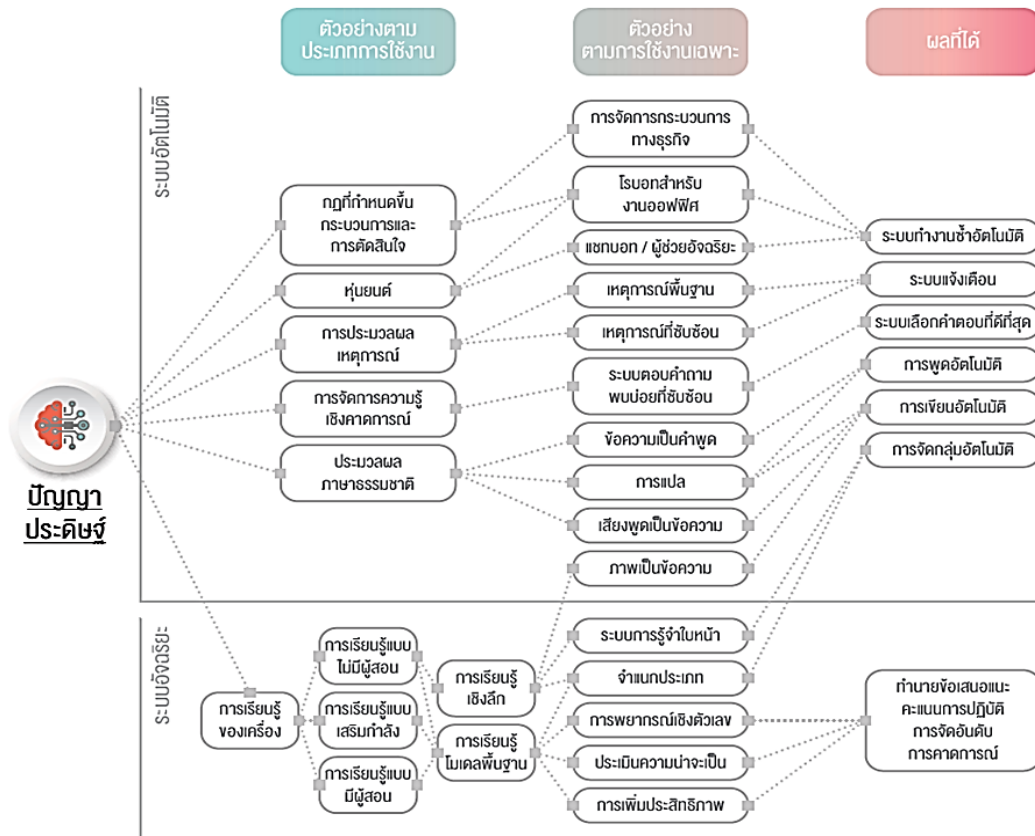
ตัวอย่างตาม ประเภทการใช้งาน

ตัวอย่าง ตามการใช้งานเฉพาะ

ผลที่ได้

ระบบอัตโนมัติ

ปัญญา ประดิษฐ์

กฎที่กำหนดขึ้น กระบวนการและ การตัดสินใจ

หุ่นยนต์

การประมวลผล เหตุการณ์

การจัดการความรู้ เชิงคาดการณ์

ประมวลผล ภาษาธรรมชาติ

การจัดการกระบวนการ ทางธุรกิจ

โรบอทสำหรับ งานออฟฟิศ

แชทบอท / ผู้ช่วยอัจฉริยะ

เหตุการณ์พื้นฐาน

เหตุการณ์ที่ซับซ้อน

ระบบตอบคำถาม พบบ่อยที่ซับซ้อน

ข้อความเป็นคำพูด

การแปล

เสียงพูดเป็นข้อความ

ภาพเป็นข้อความ

ระบบทำงานซ้ำอัตโนมัติ

ระบบแจ้งเตือน

ระบบเลือกคำตอบที่ดีที่สุด

การพูดอัตโนมัติ

การเขียนอัตโนมัติ

การจัดกลุ่มอัตโนมัติ

ระบบอัจฉริยะ

การเรียนรู้ ของเครื่อง

การเรียนรู้แบบ ไม่มีผู้สอน

การเรียนรู้แบบ เสริมกำลัง

การเรียนรู้แบบ มีผู้สอน

การเรียนรู้ เชิงลึก

การเรียนรู้ โมเดลพื้นฐาน

ระบบการรู้จำใบหน้า

จำแนกประเภท

การพยากรณ์เชิงตัวเลข

ประเมินความน่าจะเป็น

การเพิ่มประสิทธิภาพ

ทำนายข้อเสนอแนะ คะแนนการปฏิบัติ การจัดอันดับ การคาดการณ์